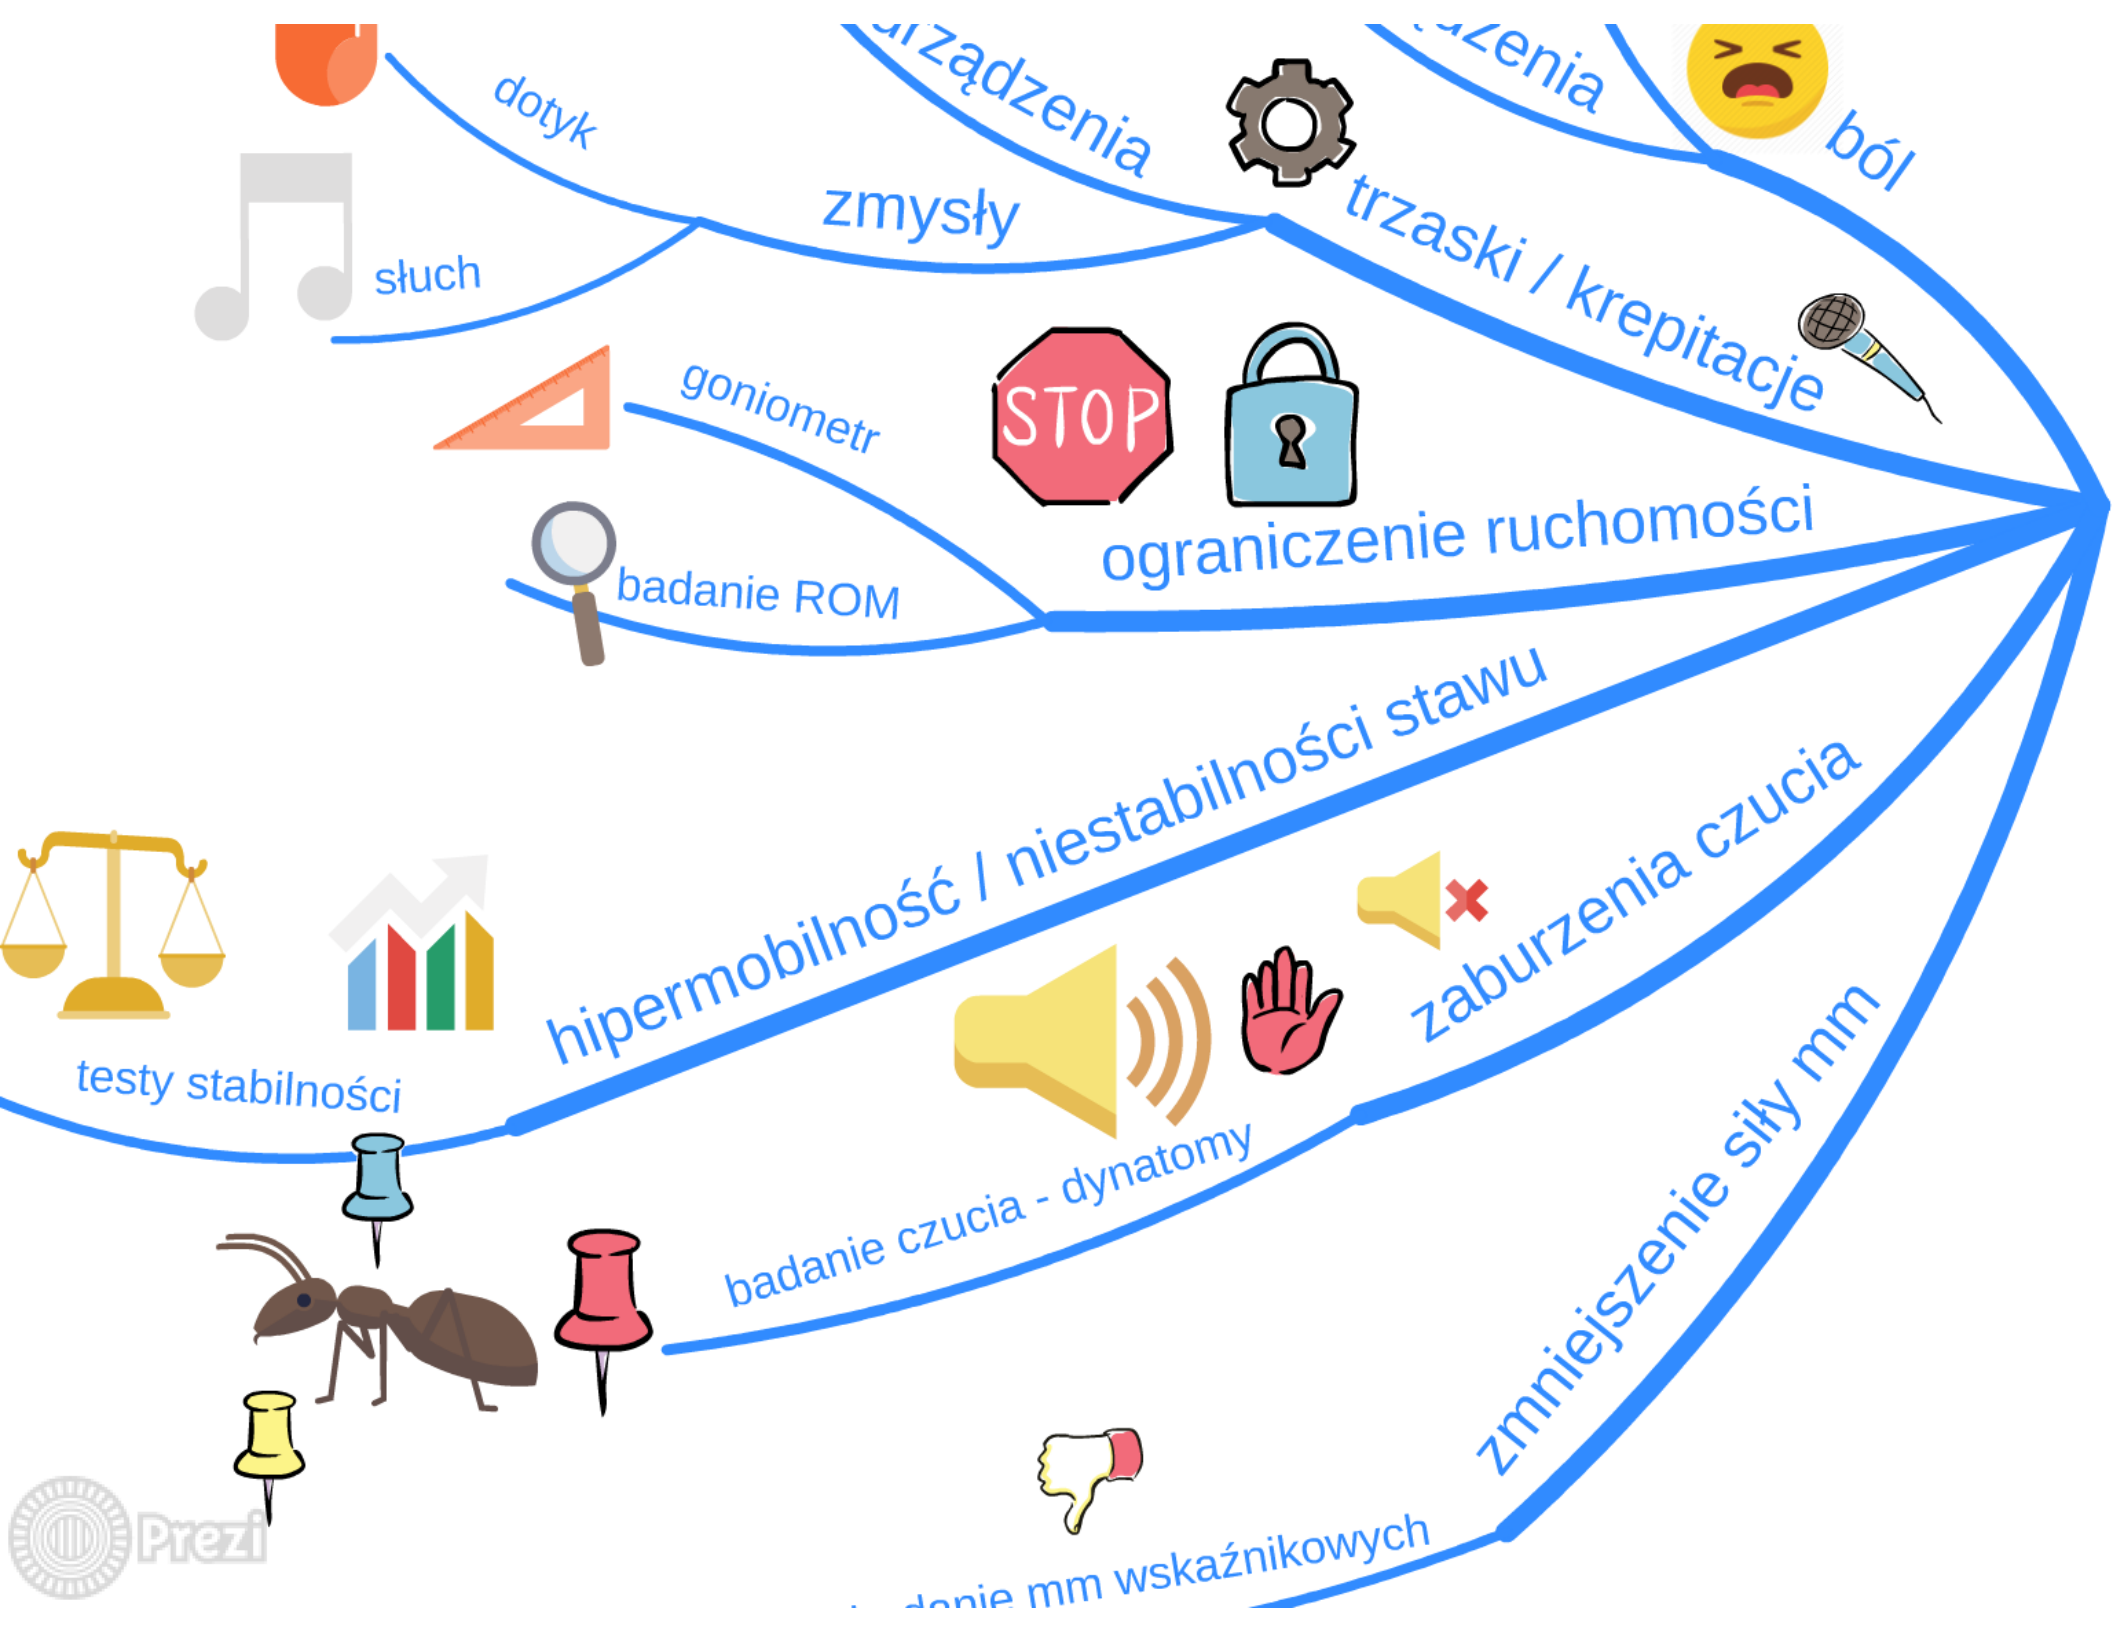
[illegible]rządzenia

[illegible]zenia

ból

dotyk

zmysły

słuch

trzaski / krepitacje

goniometr

STOP

ograniczenie ruchomości

badanie ROM

hipermobilność / niestabilności stawu

zaburzenia czucia

testy stabilności

badanie czucia - dynatomy

zmniejszenie siły mm

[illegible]danie mm wskaźnikowych

Prezi